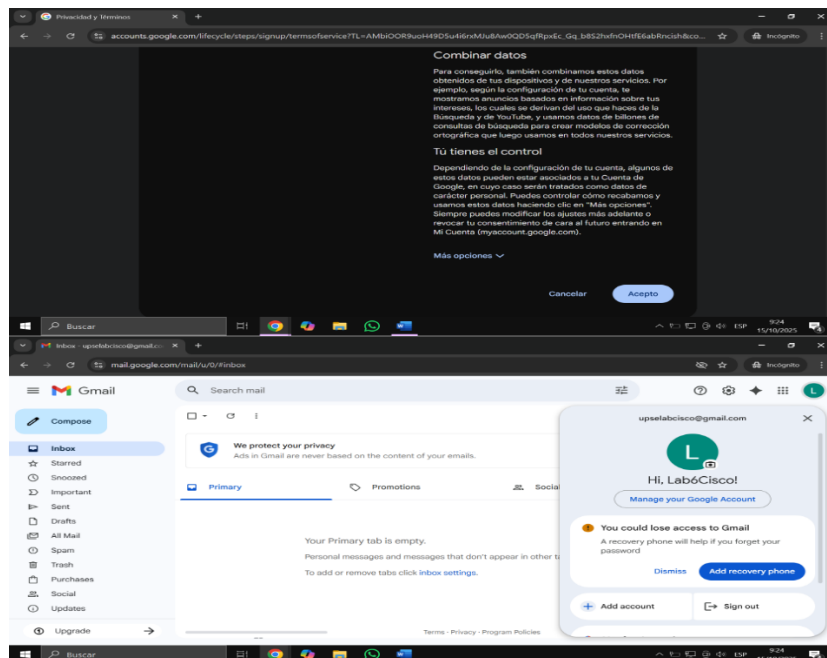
Privacidad y Términos
accounts.google.com/lifecycle/steps/signup/termsofservice?TL=AMbiOOR9uoH49D5u4i6rxMJu8Aw0QD5qfRpxEc_Gq_b8S2hxfnOHtfE6abRncish&co...
Incógnito

Combinar datos

Para conseguirlo, también combinamos estos datos obtenidos de tus dispositivos y de nuestros servicios. Por ejemplo, según la configuración de tu cuenta, te mostramos anuncios basados en información sobre tus intereses, los cuales se derivan del uso que haces de la Búsqueda y de YouTube, y usamos datos de billones de consultas de búsqueda para crear modelos de corrección ortográfica que luego usamos en todos nuestros servicios.

Tú tienes el control

Dependiendo de la configuración de tu cuenta, algunos de estos datos pueden estar asociados a tu Cuenta de Google, en cuyo caso serán tratados como datos de carácter personal. Puedes controlar cómo recabamos y usamos estos datos haciendo clic en "Más opciones". Siempre puedes modificar los ajustes más adelante o revocar tu consentimiento de cara al futuro entrando en Mi Cuenta (myaccount.google.com).

Más opciones

Cancelar
Acepto

Buscar
ESP 9:24 15/10/2025

Inbox - upselabcisco@gmail.com
mail.google.com/mail/u/0/#inbox
Incógnito

Gmail
Search mail

Compose
Inbox
Starred
Snoozed
Important
Sent
Drafts
All Mail
Spam
Trash
Purchases
Social
Updates
Upgrade

We protect your privacy
Ads in Gmail are never based on the content of your emails.

Primary
Promotions
Social

Your Primary tab is empty.
Personal messages and messages that don't appear in other t
To add or remove tabs click inbox settings.

Terms · Privacy · Program Policies

upselabcisco@gmail.com
L
Hi, Lab6Cisco!
Manage your Google Account
You could lose access to Gmail
A recovery phone will help if you forget your password
Dismiss
Add recovery phone
Add account
Sign out

Buscar
ESP 9:24